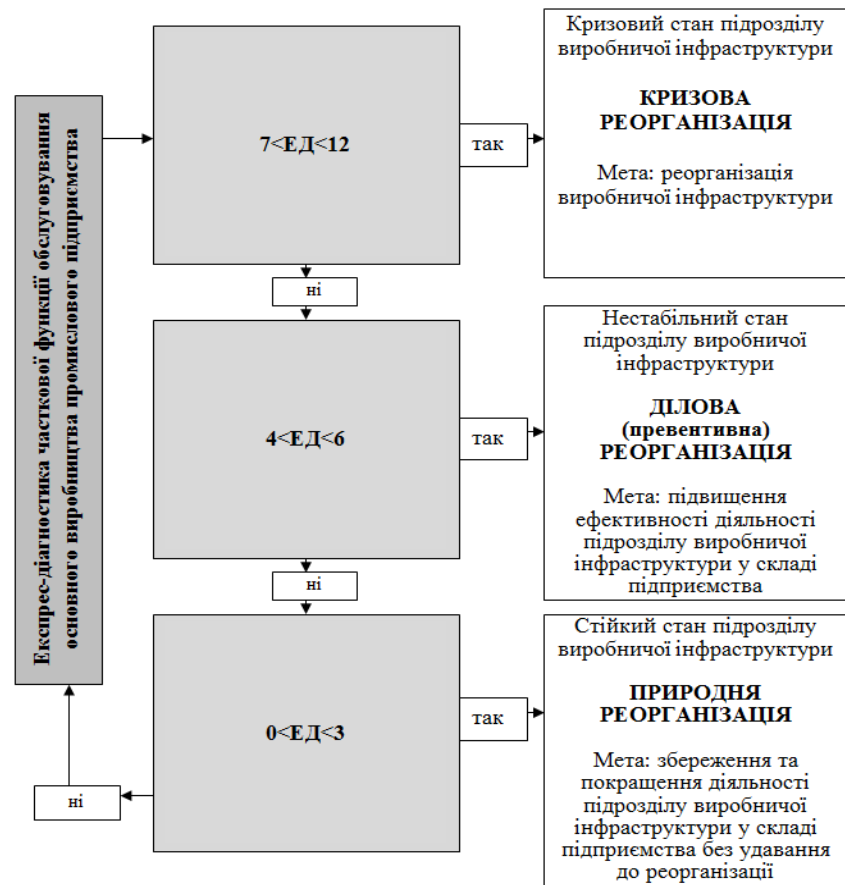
Експрес-діагностика часткової функції обслуговування основного виробництва промислового підприємства

7<ЕД<12

так

Кризовий стан підрозділу виробничої інфраструктури

КРИЗОВА РЕОРГАНІЗАЦІЯ

Мета: реорганізація виробничої інфраструктури

ні

4<ЕД<6

так

Нестабільний стан підрозділу виробничої інфраструктури

ДІЛОВА (превентивна) РЕОРГАНІЗАЦІЯ

Мета: підвищення ефективності діяльності підрозділу виробничої інфраструктури у складі підприємства

ні

0<ЕД<3

так

Стійкий стан підрозділу виробничої інфраструктури

ПРИРОДНЯ РЕОРГАНІЗАЦІЯ

Мета: збереження та покращення діяльності підрозділу виробничої інфраструктури у складі підприємства без удавання до реорганізації

ні